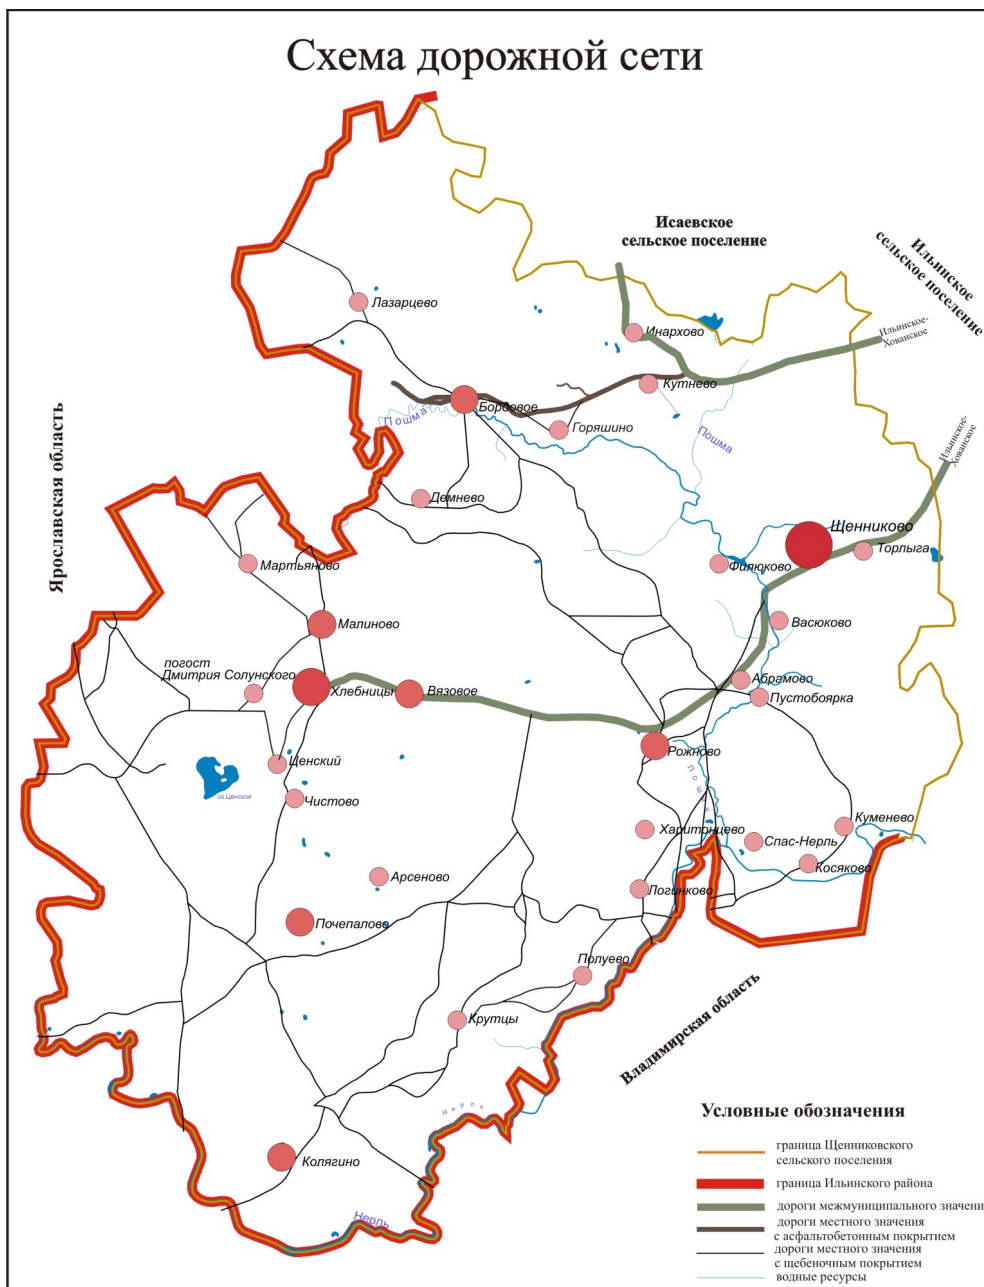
Схема дорожной сети

Исаевское сельское поселение

Ильинское сельское поселение

Ильинское-Хованское

Ильинское-Хованское

Ярославская область

Лазарцево

Инархово

Кутнево

Бордовое

Пошма

Горяшино

Пошма

Демнево

Щенниково

Торлыга

Мартьяново

Филюково

Малиново

Васюково

погост Дмитрия Солунского

Хлебницы

Вязовое

Абрамово

Пустобоярка

Рожново

Ценский

оз Ценское

Чистово

Пошма

Харитонцево

Куменево

Спас-Нерль

Косяково

Арсеново

Логинково

Почепалово

Полуево

Крутцы

Владимирская область

Нерль

Колягино

Нерль

Условные обозначения

граница Щенниковского сельского поселения

граница Ильинского района

дороги межмуниципального значени

дороги местного значения с асфальтобетонным покрытием

дороги местного значения с щебеночным покрытием

водные ресурсы